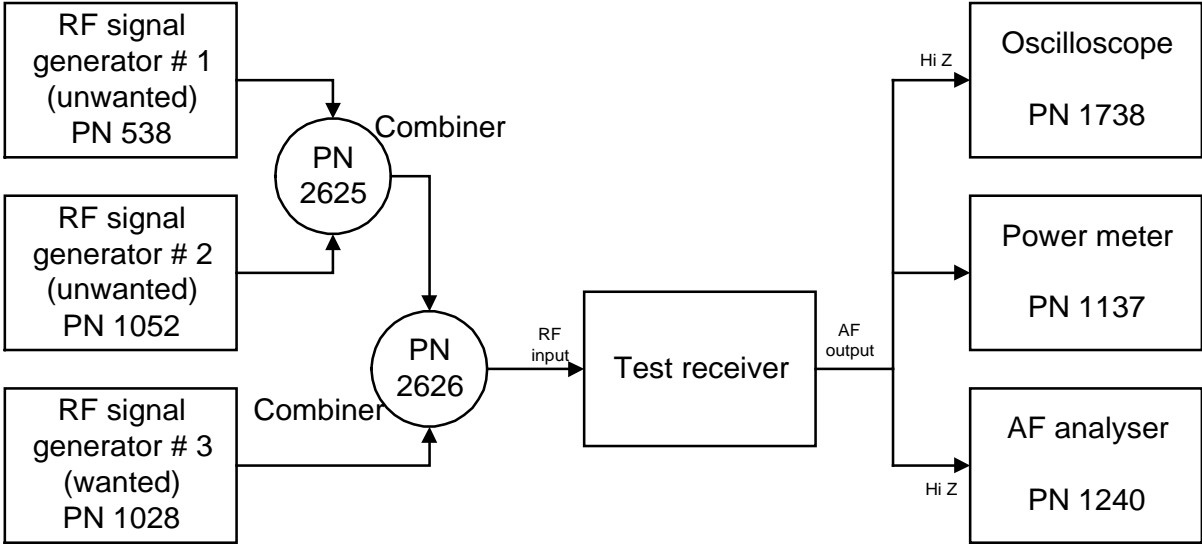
RF signal generator # 1 (unwanted) PN 538

Combiner

PN 2625

RF signal generator # 2 (unwanted) PN 1052

PN 2626

RF input

Test receiver

AF output

RF signal generator # 3 (wanted) PN 1028

Combiner

Hi Z

Oscilloscope

PN 1738

Power meter

PN 1137

AF analyser

PN 1240

Hi Z